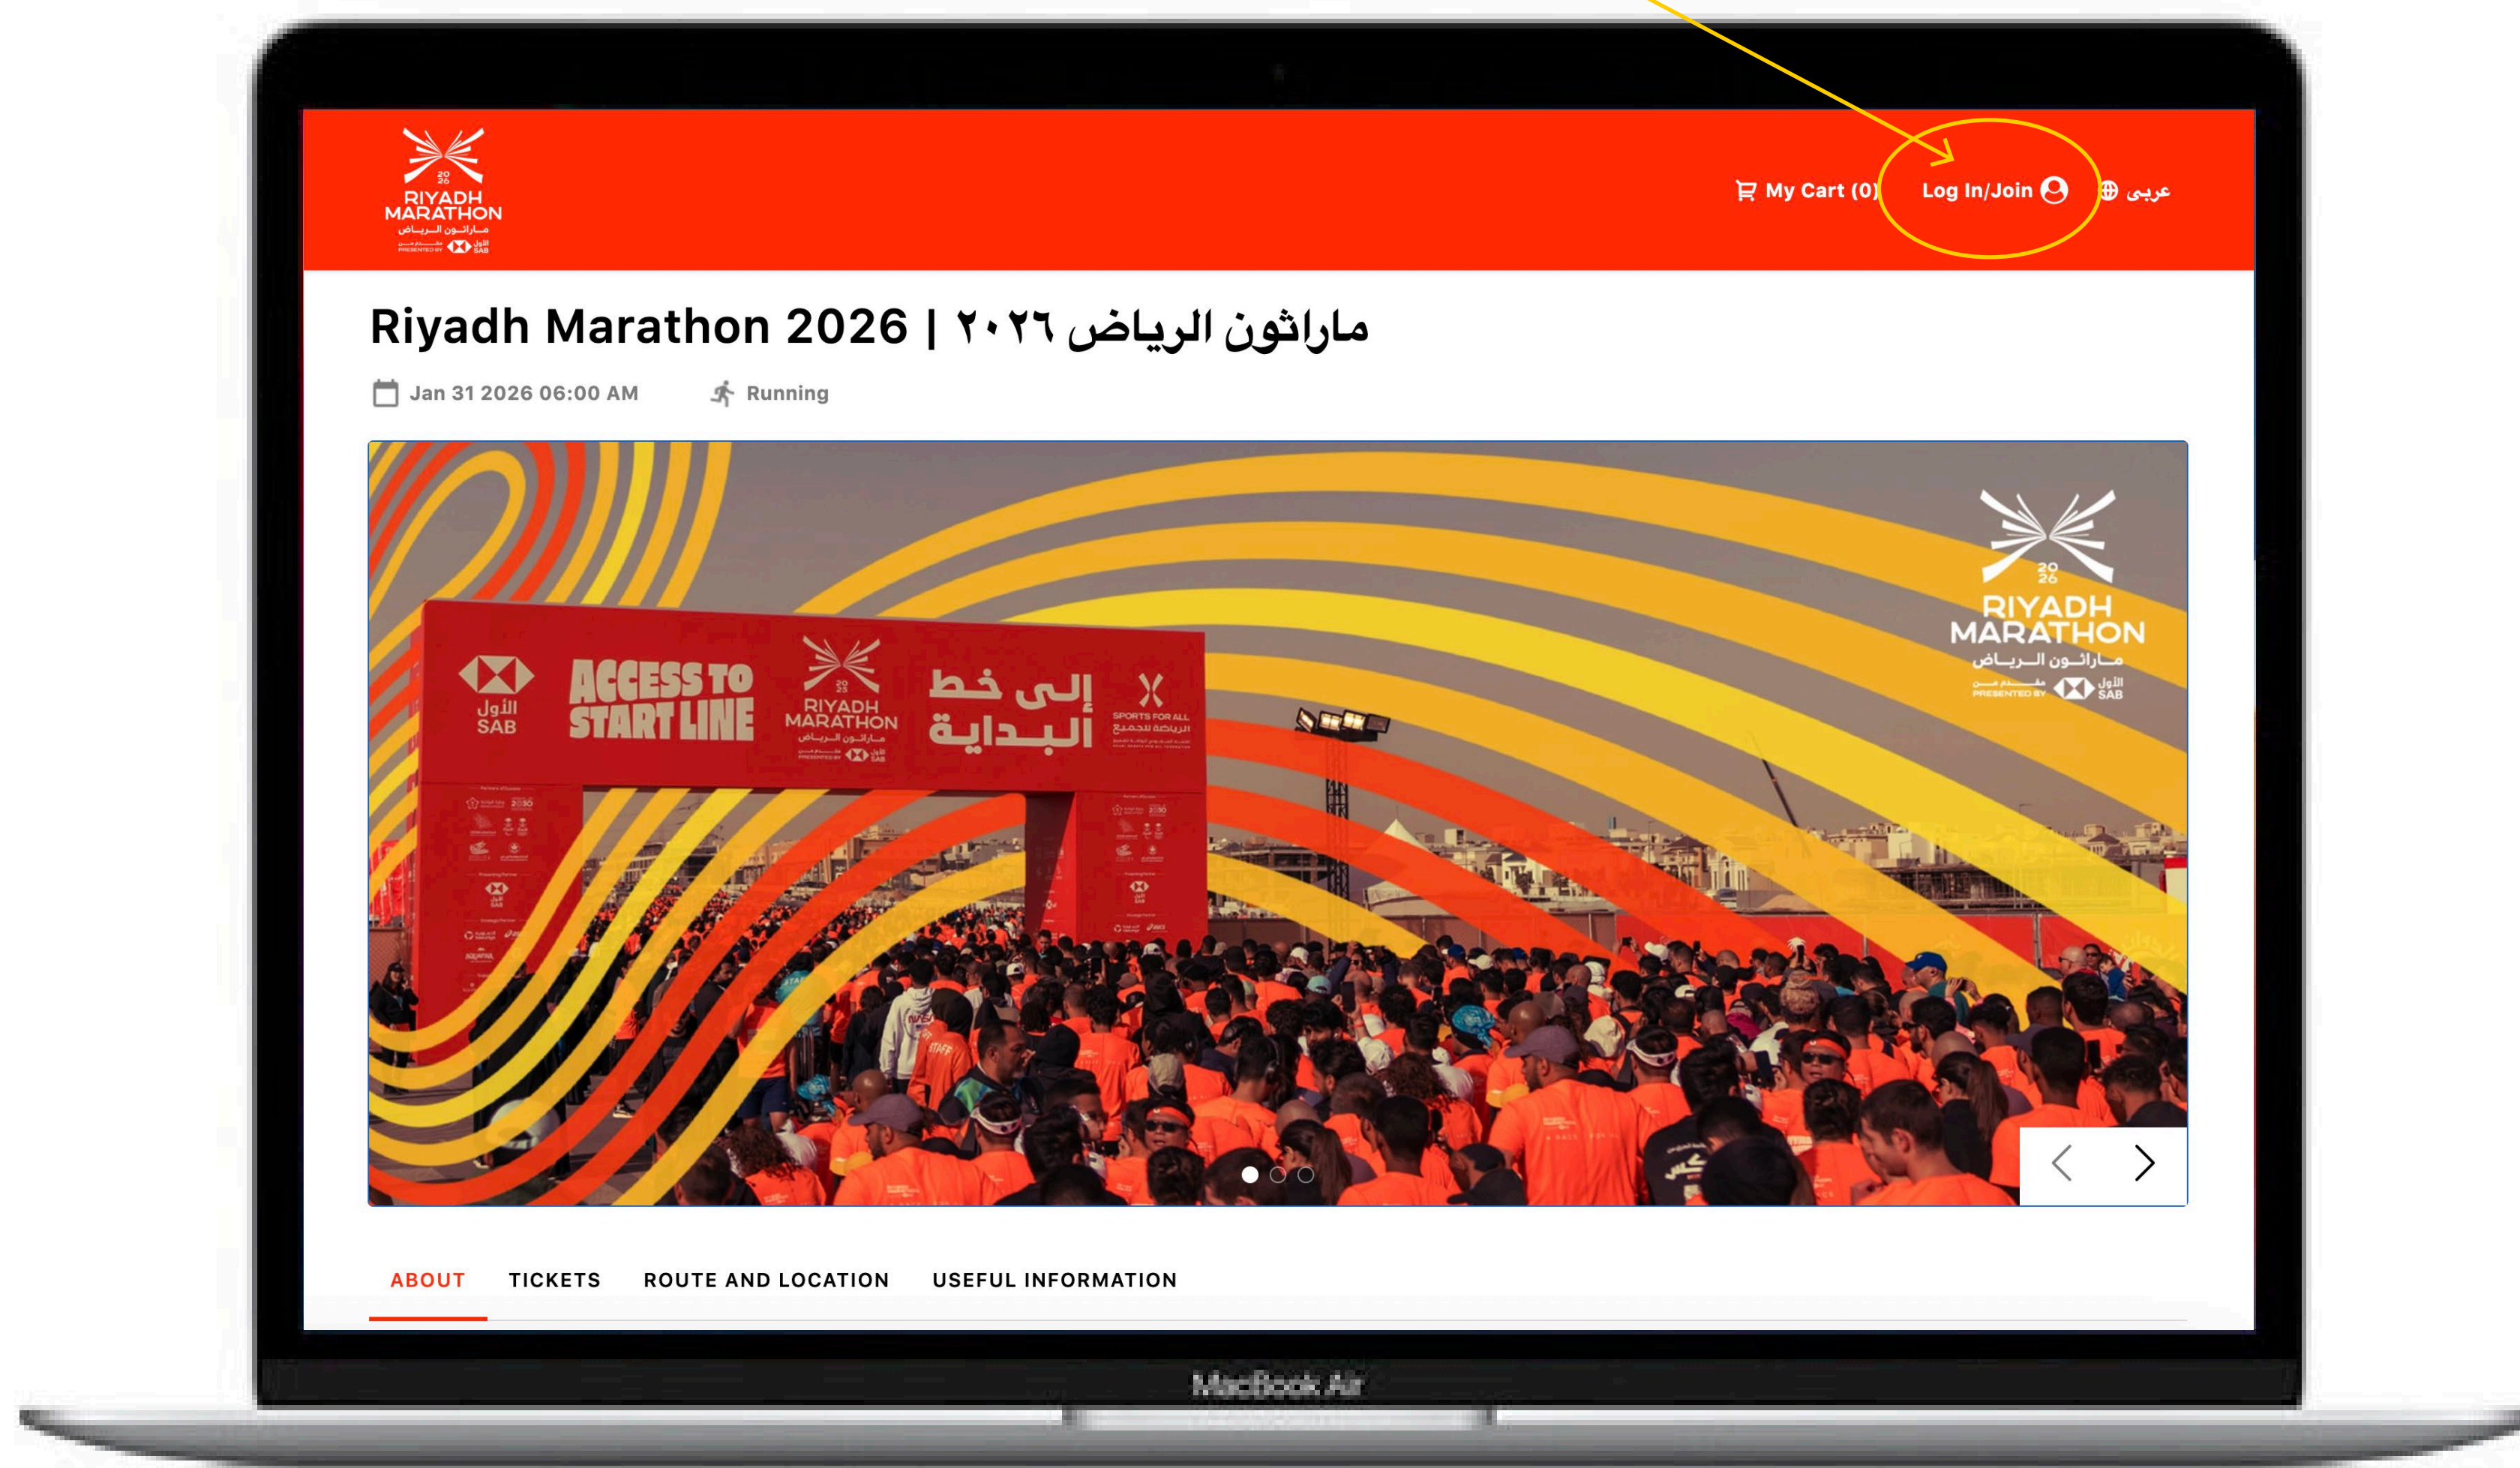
20 26 RIYADH MARATHON مـاراثـون الـريـاض مقـدم من PRESENTED BY الأول SAB

My Cart (0) Log In/Join عربي

Riyadh Marathon 2026 | ماراثون الرياض ٢٠٢٦

Jan 31 2026 06:00 AM Running

الأول SAB ACCESS TO START LINE 20 25 RIYADH MARATHON مـاراثـون الـريـاض إلى خط البداية SPORTS FOR ALL الرياضة للجميع

20 26 RIYADH MARATHON مـاراثـون الـريـاض مقـدم من PRESENTED BY الأول SAB

ABOUT TICKETS ROUTE AND LOCATION USEFUL INFORMATION

MacBook Air